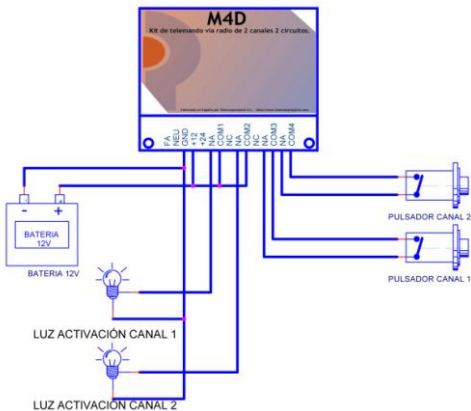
M4D

Kit de telemando vía radio de 2 canales 2 circuitos.

Fabricado en España por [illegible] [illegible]

FA
NEU
GND
+12
+24
NA
COM1
NC
NA
COM2
NC
NA
COM3
NA
COM4

-
+
BATERIA
12V

BATERIA 12V

PULSADOR CANAL 2

PULSADOR CANAL 1

LUZ ACTIVACIÓN CANAL 1

LUZ ACTIVACIÓN CANAL 2